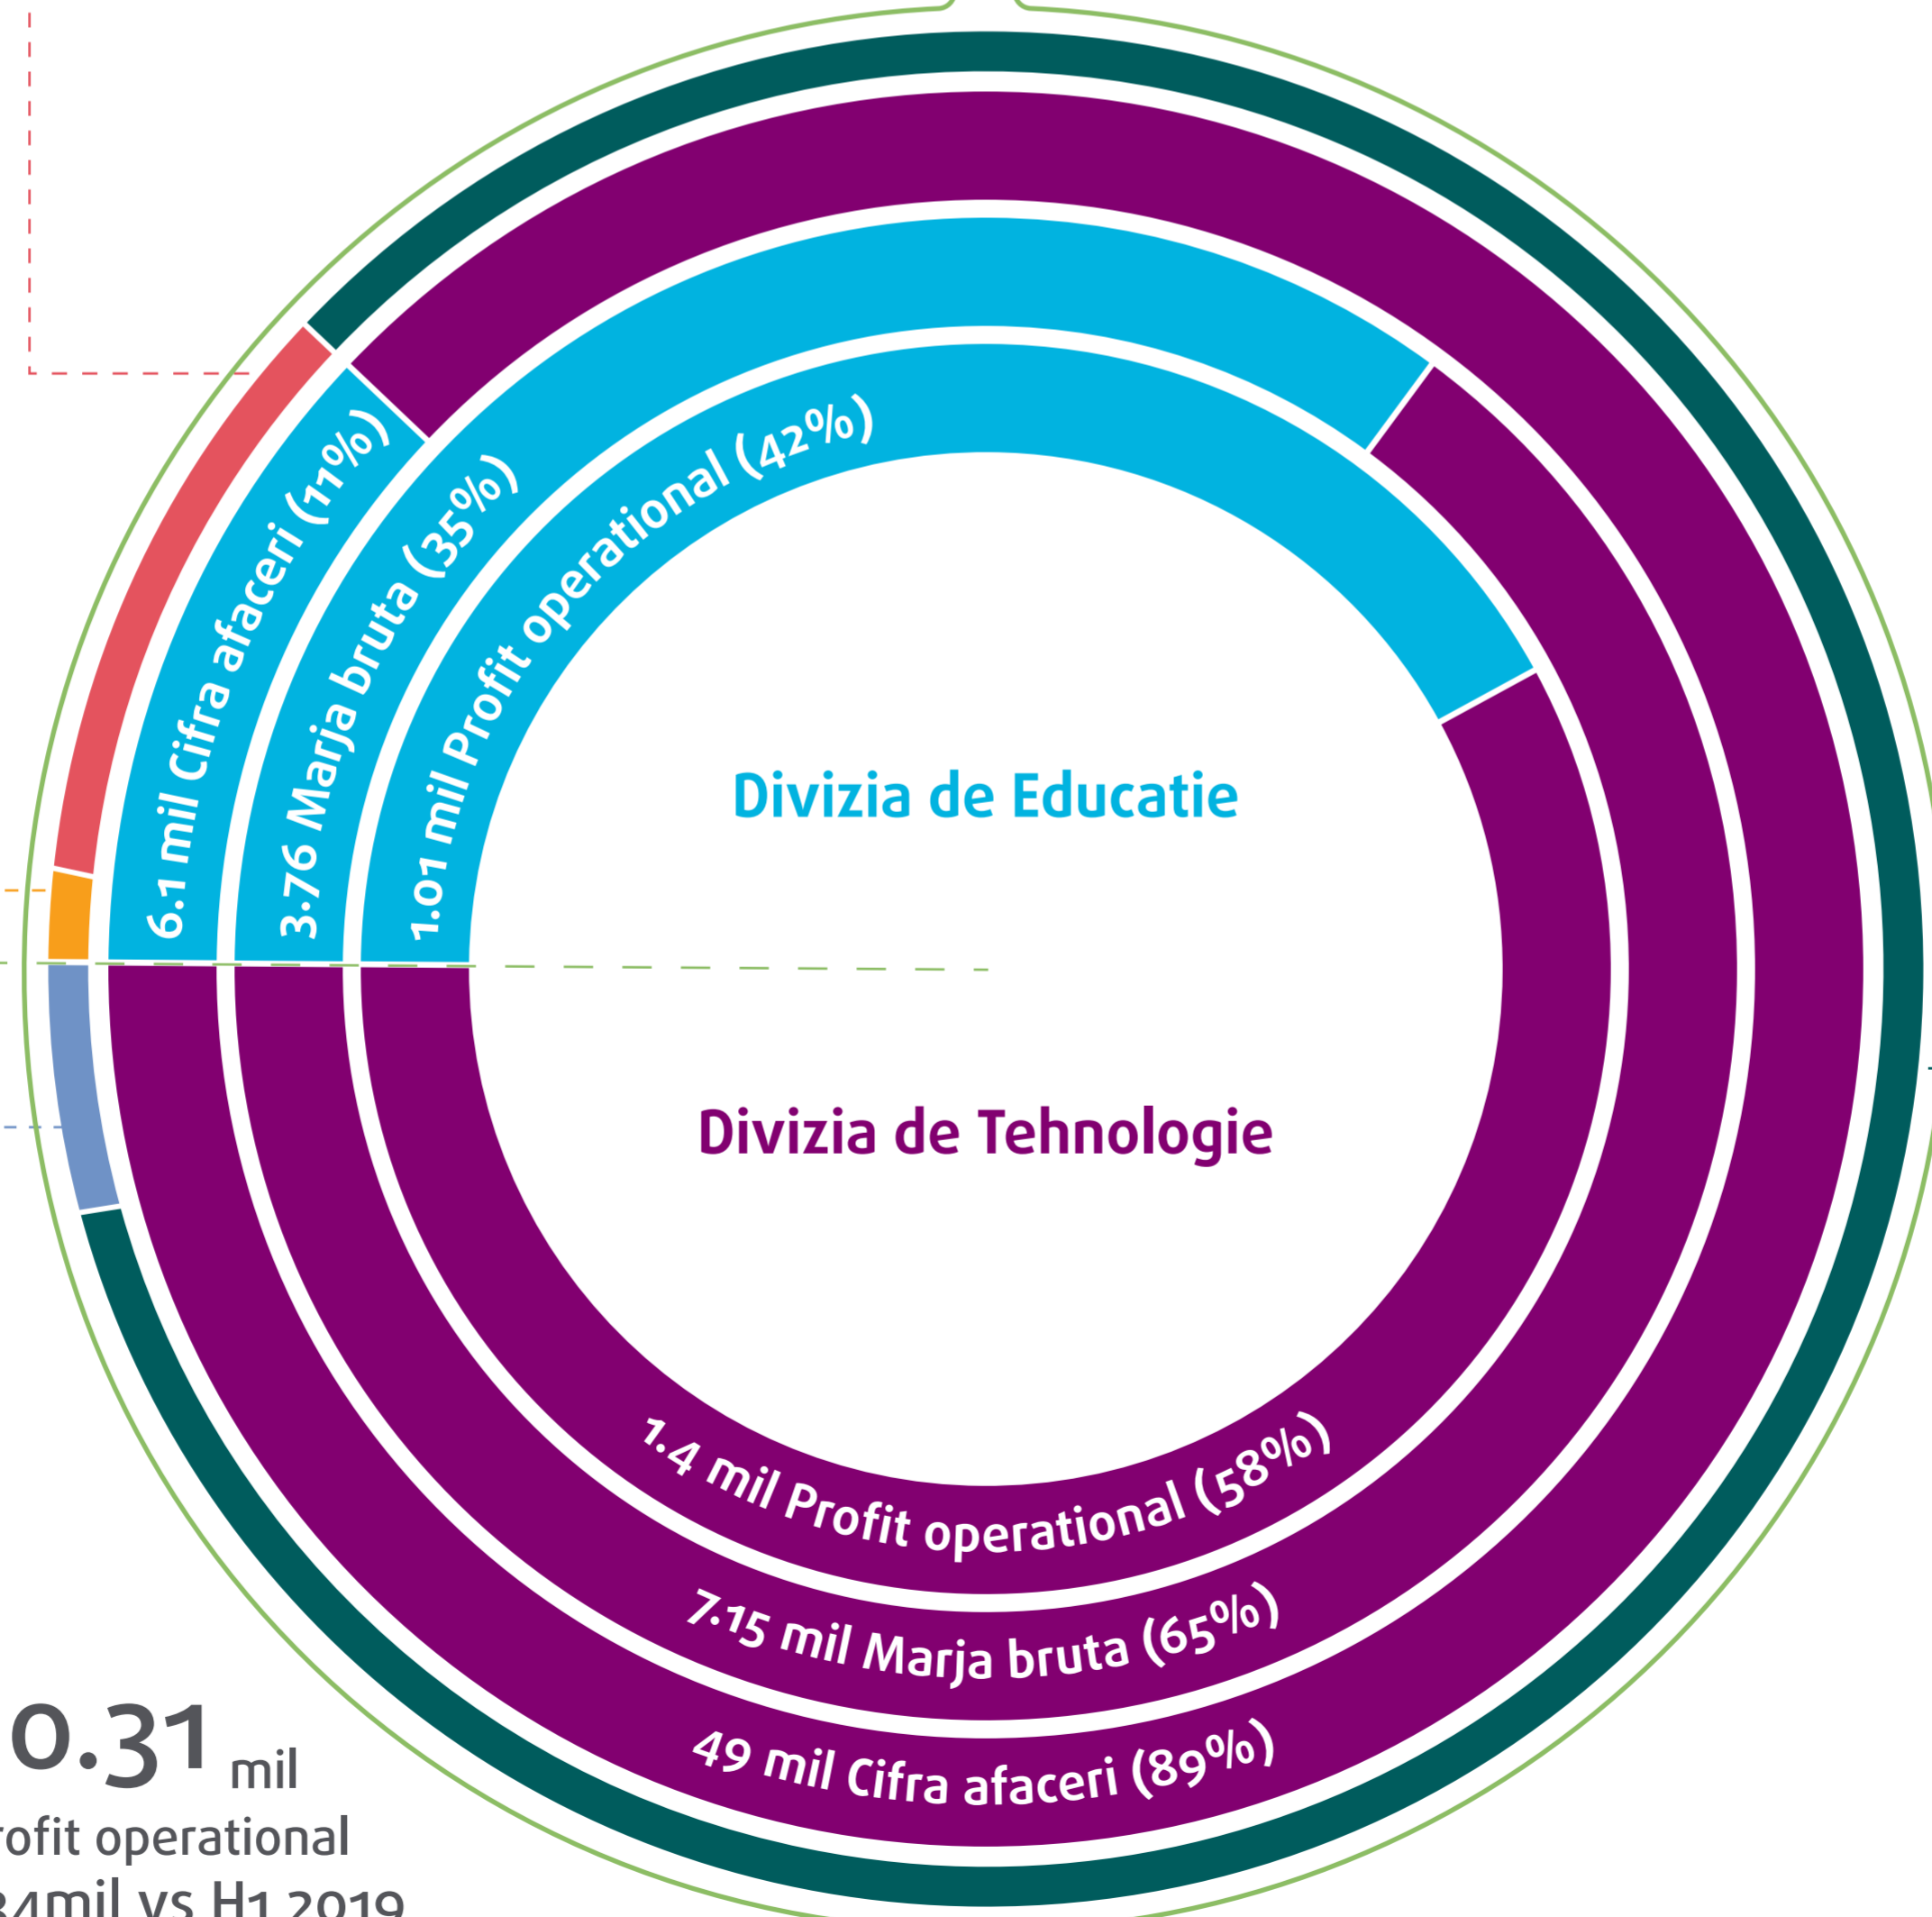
6.1 mil Cifra afaceri (11%)

3.76 Marja bruta (35%)

1.01 mil Profit operational (42%)

Divizia de Educatie

Divizia de Tehnologie

1.4 mil Profit operational (58%)

7.15 mil Marja bruta (65%)

49 mil Cifra afaceri (89%)

0.31 mil

ofit operational

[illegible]4mil vs H1 2019